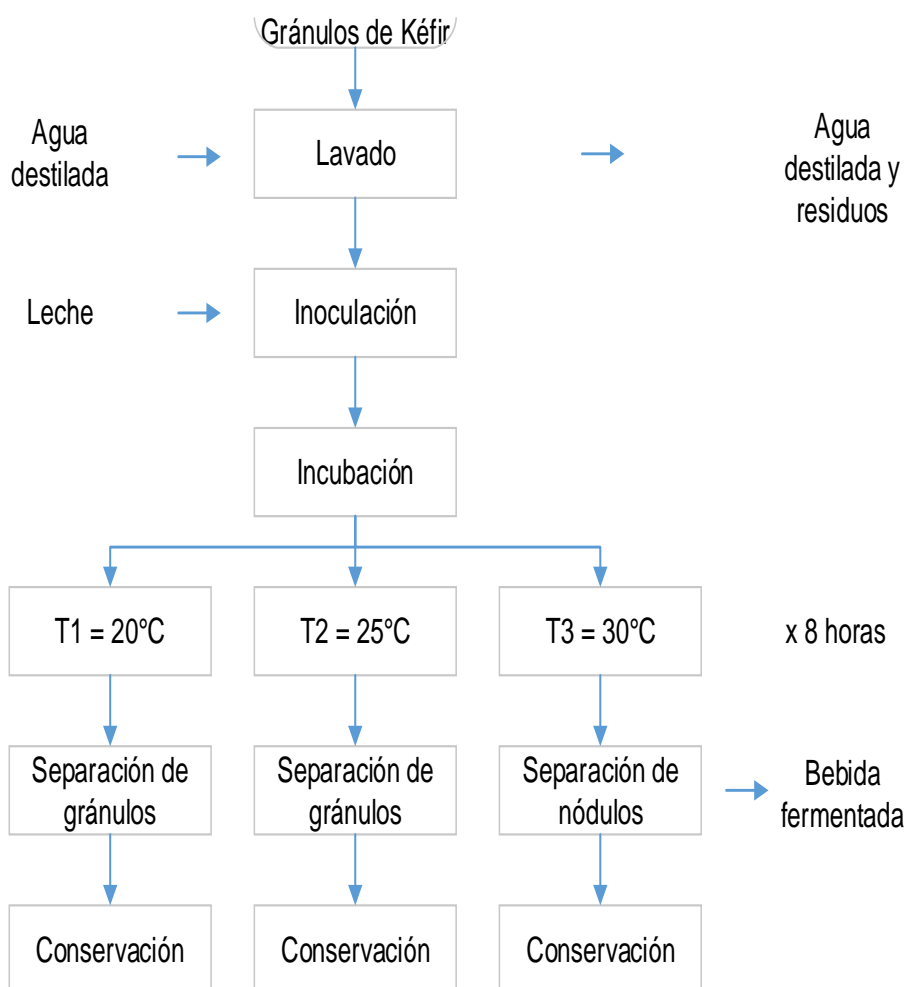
Gránulos de Kéfir

Agua destilada

Lavado

Agua destilada y residuos

Leche

Inoculación

Incubación

T1 = 20°C

T2 = 25°C

T3 = 30°C

x 8 horas

Separación de gránulos

Separación de gránulos

Separación de nódulos

Bebida fermentada

Conservación

Conservación

Conservación